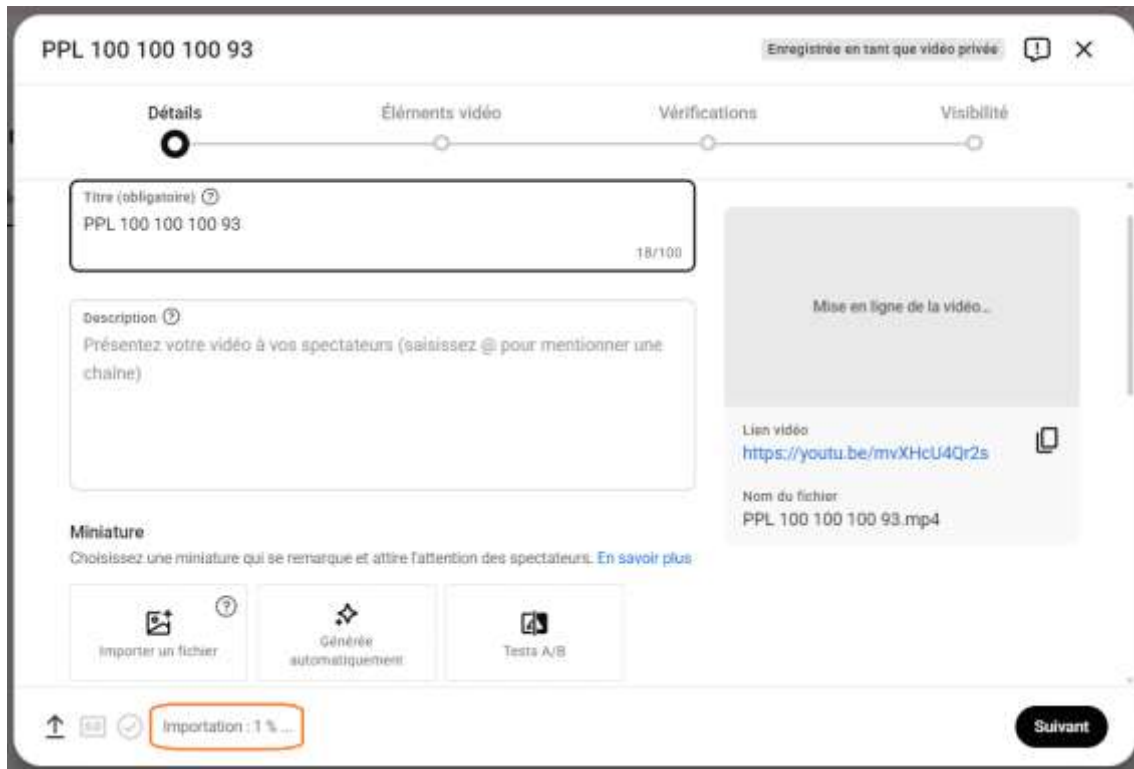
PPL 100 100 100 93

Enregistrée en tant que vidéo privée

Détails

Éléments vidéo

Vérifications

Visibilité

Titre (obligatoire)

PPL 100 100 100 93

18/100

Description

Présentez votre vidéo à vos spectateurs (saisissez @ pour mentionner une chaîne)

Mise en ligne de la vidéo...

Lien vidéo

https://youtu.be/mvXHcU4Qr2s

Nom du fichier

PPL 100 100 100 93.mp4

Miniature

Choisissez une miniature qui se remarque et attire l'attention des spectateurs. En savoir plus

Importer un fichier

Générée automatiquement

Tests A/B

Importation : 1 % ...

Suivant